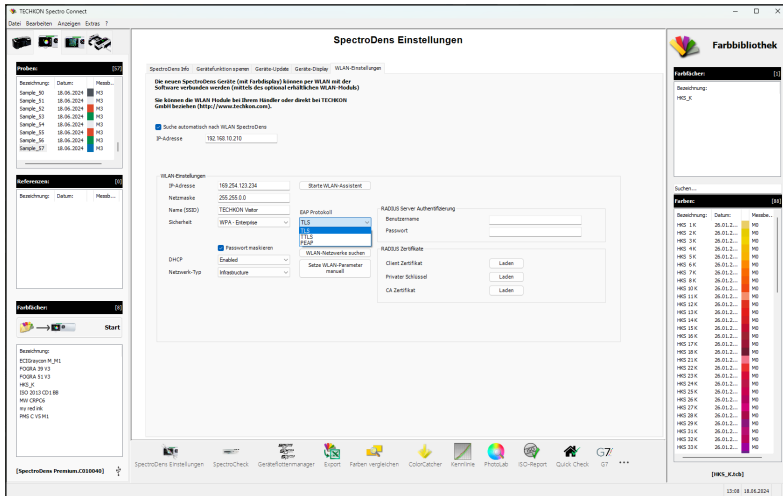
TECHKON Spectro Connect
Datei Bearbeiten Anzeigen Extras ?

SpectroDens Einstellungen

Farbbibliothek

Proben: [57]
| Bezeichnung: | Datum: | Messb... |
|---|---|---|
| Sample_50 | 18.06.2024 | M3 |
| Sample_51 | 18.06.2024 | M3 |
| Sample_52 | 18.06.2024 | M3 |
| Sample_53 | 18.06.2024 | M3 |
| Sample_54 | 18.06.2024 | M3 |
| Sample_55 | 18.06.2024 | M3 |
| Sample_56 | 18.06.2024 | M3 |
| Sample_57 | 18.06.2024 | M3 |

Referenzen: [0]
| Bezeichnung: | Datum: | Messb... |
|---|---|---|

Farbfächer: [8]
Start
Bezeichnung:
ECIGraycon M_M1
FOGRA 39 V3
FOGRA 51 V3
HKS_K
ISO 2013 CD1 BB
MW CRPC6
my red ink
PMS C V5 M1

[SpectroDens Premium.C010040]

SpectroDens Info | Gerätefunktion sperren | Geräte-Update | Geräte-Display | WLAN-Einstellungen

Die neuen SpectroDens Geräte (mit Farbdisplay) können per WLAN mit der Software verbunden werden (mittels des optional erhältlichen WLAN-Moduls)

Sie können die WLAN Module bei Ihrem Händler oder direkt bei TECHKON GmbH beziehen (http://www.techkon.com).

Suche automatisch nach WLAN SpectroDens
IP-Adresse 192.168.10.210

WLAN-Einstellungen
IP-Adresse 169.254.123.234
Netzmaske 255.255.0.0
Name (SSID) TECHKON Vistor
Sicherheit WPA - Enterprise
Starte WLAN-Assistent
EAP Protokoll
TLS
TLS
TTLS
PEAP
Passwort maskieren
DHCP Enabled
Netzwerk-Typ Infrastructure
WLAN-Netzwerke suchen
Setze WLAN-Parameter manuell

RADIUS Server Authentifizierung
Benutzername
Passwort
RADIUS Zertifikate
Client Zertifikat Laden
Privater Schlüssel Laden
CA Zertifikat Laden

SpectroDens Einstellungen | SpectroCheck | Gerateflottenmanager | Export | Farben vergleichen | ColorCatcher | Kennlinie | PhotoLab | ISO-Report | Quick Check | G7 | ...

Farbfächer: [1]
Bezeichnung:
HKS_K

Suchen...
Farben: [88]
| Bezeichnung: | Datum: | Messbe... |
|---|---|---|
| HKS 1 K | 26.01.2... | M0 |
| HKS 2 K | 26.01.2... | M0 |
| HKS 3 K | 26.01.2... | M0 |
| HKS 4 K | 26.01.2... | M0 |
| HKS 5 K | 26.01.2... | M0 |
| HKS 6 K | 26.01.2... | M0 |
| HKS 7 K | 26.01.2... | M0 |
| HKS 8 K | 26.01.2... | M0 |
| HKS 10 K | 26.01.2... | M0 |
| HKS 11 K | 26.01.2... | M0 |
| HKS 12 K | 26.01.2... | M0 |
| HKS 13 K | 26.01.2... | M0 |
| HKS 14 K | 26.01.2... | M0 |
| HKS 15 K | 26.01.2... | M0 |
| HKS 16 K | 26.01.2... | M0 |
| HKS 17 K | 26.01.2... | M0 |
| HKS 18 K | 26.01.2... | M0 |
| HKS 21 K | 26.01.2... | M0 |
| HKS 22 K | 26.01.2... | M0 |
| HKS 23 K | 26.01.2... | M0 |
| HKS 24 K | 26.01.2... | M0 |
| HKS 25 K | 26.01.2... | M0 |
| HKS 26 K | 26.01.2... | M0 |
| HKS 27 K | 26.01.2... | M0 |
| HKS 28 K | 26.01.2... | M0 |
| HKS 29 K | 26.01.2... | M0 |
| HKS 31 K | 26.01.2... | M0 |
| HKS 32 K | 26.01.2... | M0 |
| HKS 33 K | 26.01.2... | M0 |

[HKS_K.tcb]

13:08 18.06.2024